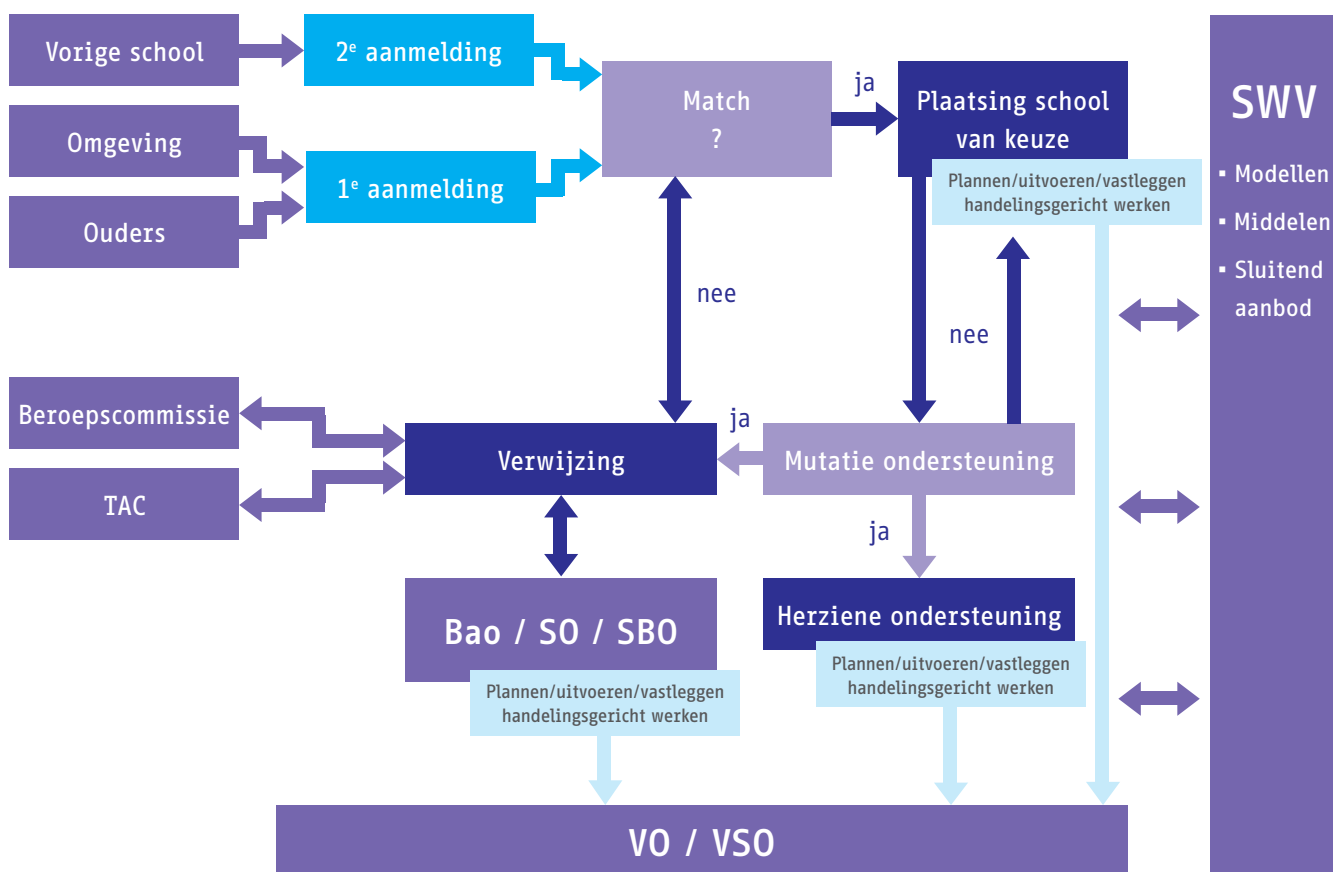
Vorige school

2$^e$ aanmelding

Omgeving

1$^e$ aanmelding

Ouders

Match
?

ja

Plaatsing school van keuze

Plannen/uitvoeren/vastleggen handelingsgericht werken

SWV

▪ Modellen
▪ Middelen
▪ Sluitend aanbod

nee

nee

Beroepscommissie

TAC

ja

Verwijzing

Mutatie ondersteuning

ja

Bao / SO / SBO

Herziene ondersteuning

Plannen/uitvoeren/vastleggen handelingsgericht werken

Plannen/uitvoeren/vastleggen handelingsgericht werken

VO / VSO